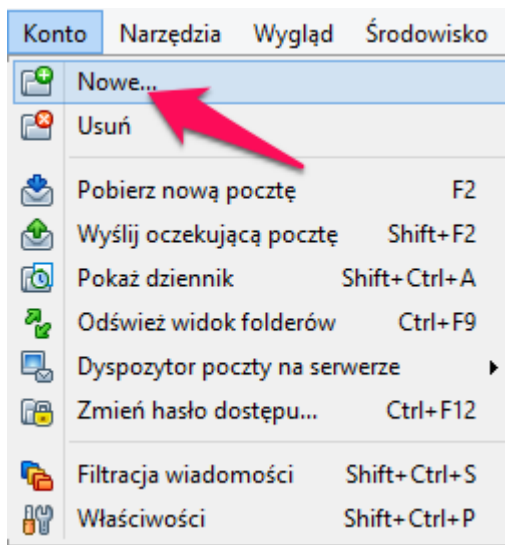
Konto Narzędzia Wygląd Środowisko

Nowe...
Usuń

Pobierz nową pocztę F2
Wyślij oczekującą pocztę Shift+F2
Pokaż dziennik Shift+Ctrl+A
Odśwież widok folderów Ctrl+F9
Dyspozytor poczty na serwerze
Zmień hasło dostępu... Ctrl+F12

Filtracja wiadomości Shift+Ctrl+S
Właściwości Shift+Ctrl+P